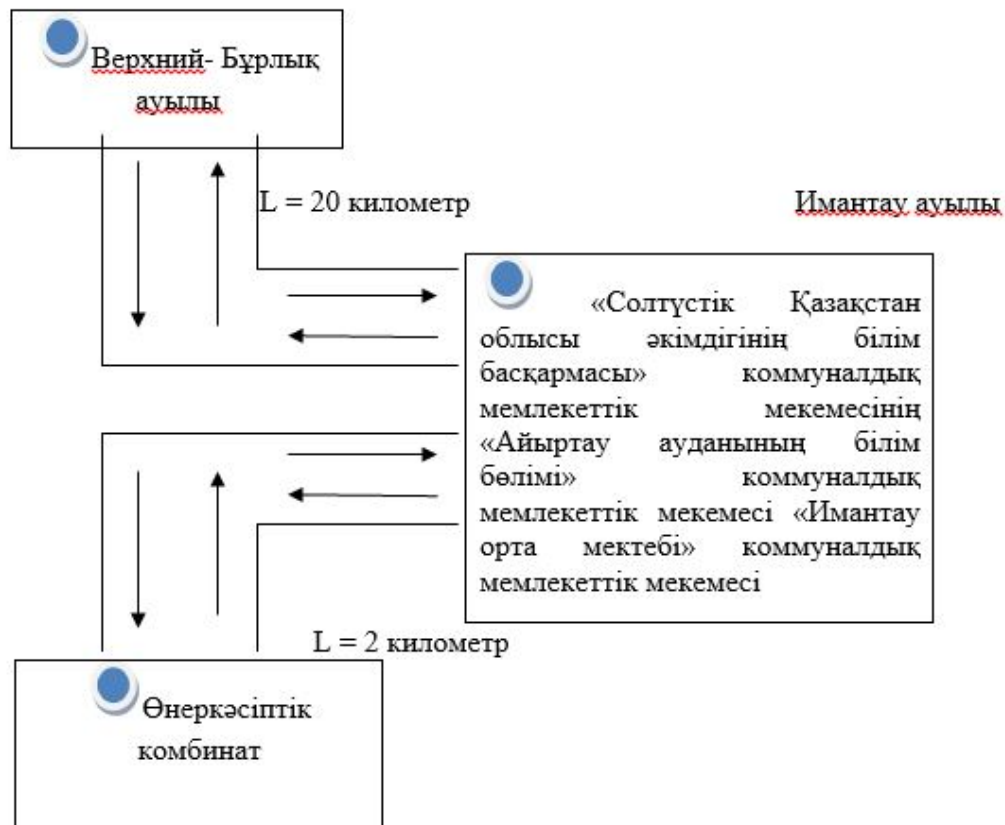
Верхний- Бұрлық ауылы

L = 20 километр

Имантау ауылы

«Солтүстік Қазақстан облысы әкімдігінің білім басқармасы» коммуналдық мемлекеттік мекемесінің «Айыртау ауданының білім бөлімі» коммуналдық мемлекеттік мекемесі «Имантау орта мектебі» коммуналдық мемлекеттік мекемесі

L = 2 километр

Өнеркәсіптік комбинат